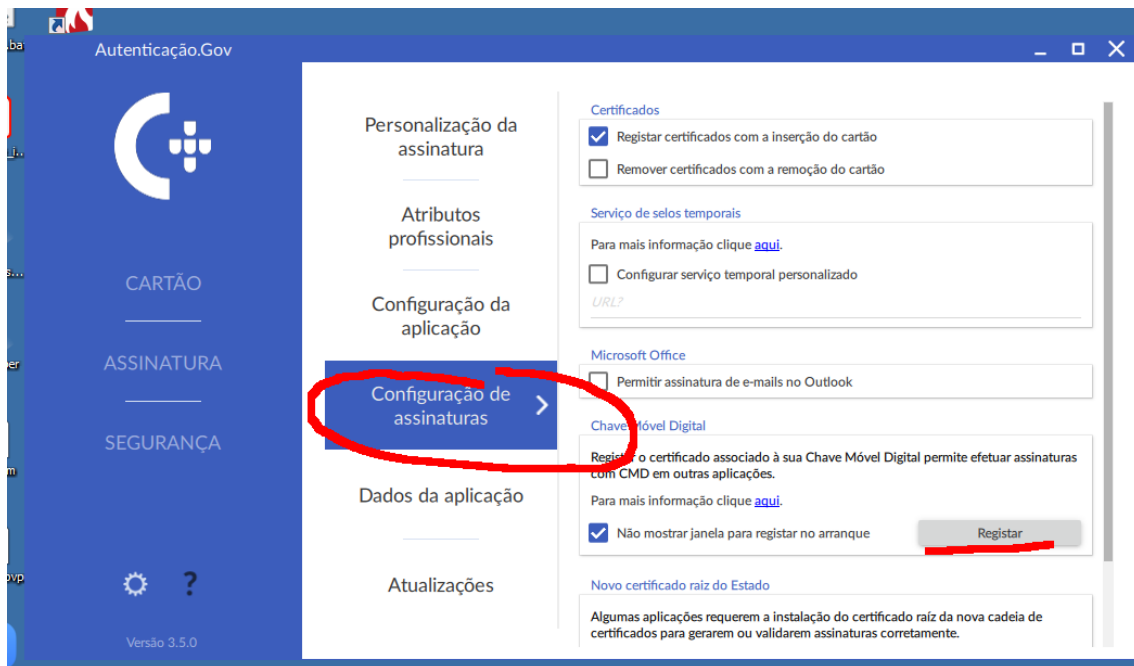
Autenticação.Gov

CARTÃO

ASSINATURA

SEGURANÇA

?

Versão 3.5.0

Personalização da assinatura

Atributos profissionais

Configuração da aplicação

Configuração de assinaturas

Dados da aplicação

Atualizações

Certificados

Registar certificados com a inserção do cartão

Remover certificados com a remoção do cartão

Serviço de selos temporais

Para mais informação clique aqui.

Configurar serviço temporal personalizado

URL?

Microsoft Office

Permitir assinatura de e-mails no Outlook

Chave Móvel Digital

Registar o certificado associado à sua Chave Móvel Digital permite efetuar assinaturas com CMD em outras aplicações.

Para mais informação clique aqui.

Não mostrar janela para registar no arranque

Registar

Novo certificado raiz do Estado

Algumas aplicações requerem a instalação do certificado raíz da nova cadeia de certificados para gerarem ou validarem assinaturas corretamente.